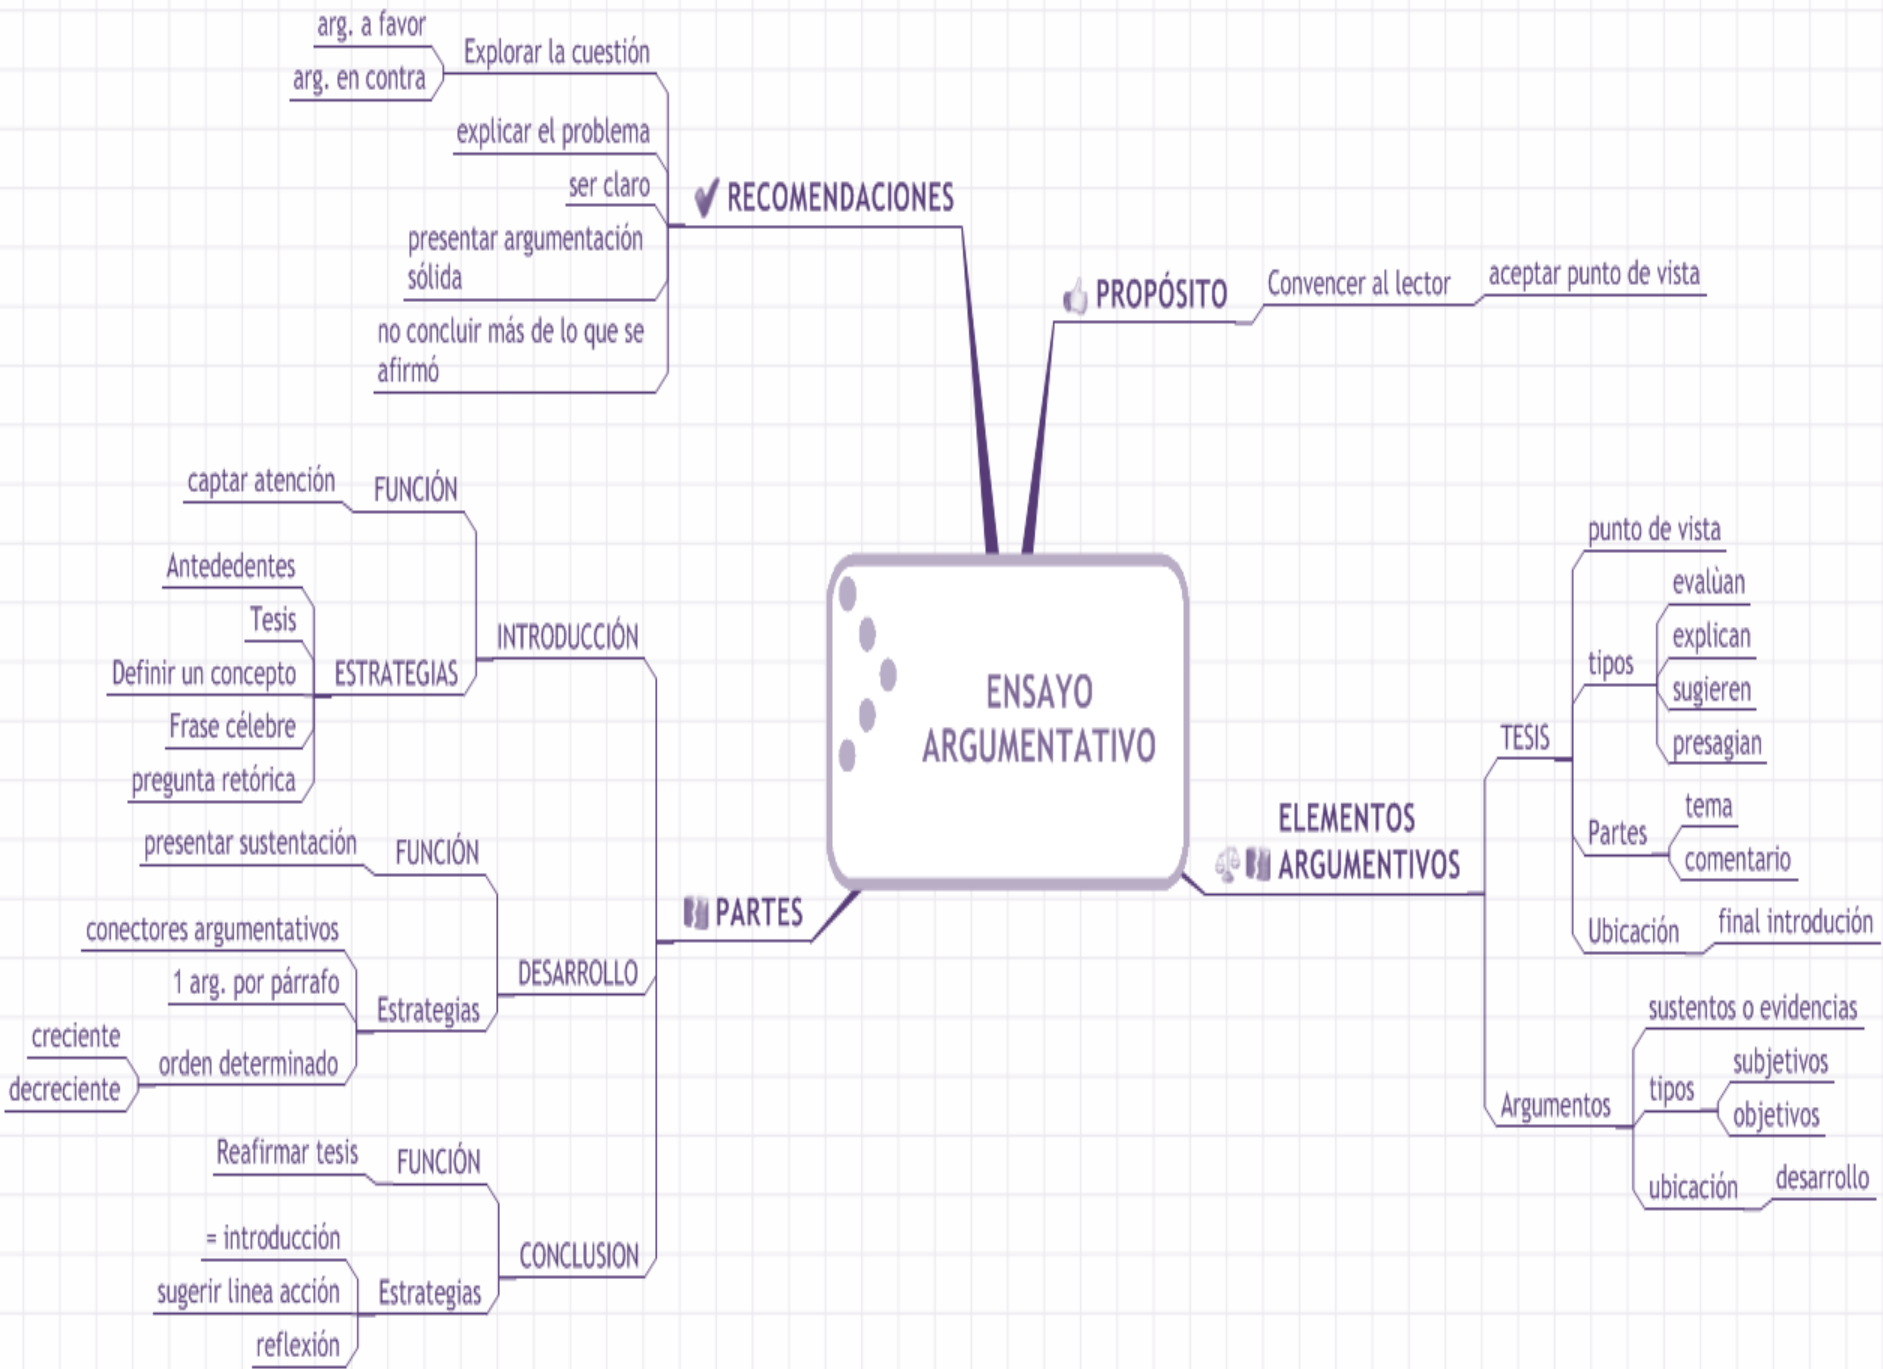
ENSAYO ARGUMENTATIVO

RECOMENDACIONES
Explorar la cuestión
arg. a favor
arg. en contra
explicar el problema
ser claro
presentar argumentación sólida
no concluir más de lo que se afirmó

PROPÓSITO
Convencer al lector
aceptar punto de vista

ELEMENTOS ARGUMENTIVOS
TESIS
punto de vista
tipos
evalùan
explican
sugieren
presagian
Partes
tema
comentario
Ubicación
final introdución
Argumentos
sustentos o evidencias
tipos
subjetivos
objetivos
ubicación
desarrollo

PARTES
INTRODUCCIÓN
FUNCIÓN
captar atención
ESTRATEGIAS
Antededentes
Tesis
Definir un concepto
Frase célebre
pregunta retórica
DESARROLLO
FUNCIÓN
presentar sustentación
Estrategias
conectores argumentativos
1 arg. por párrafo
orden determinado
creciente
decreciente
CONCLUSION
FUNCIÓN
Reafirmar tesis
Estrategias
= introducción
sugerir linea acción
reflexión